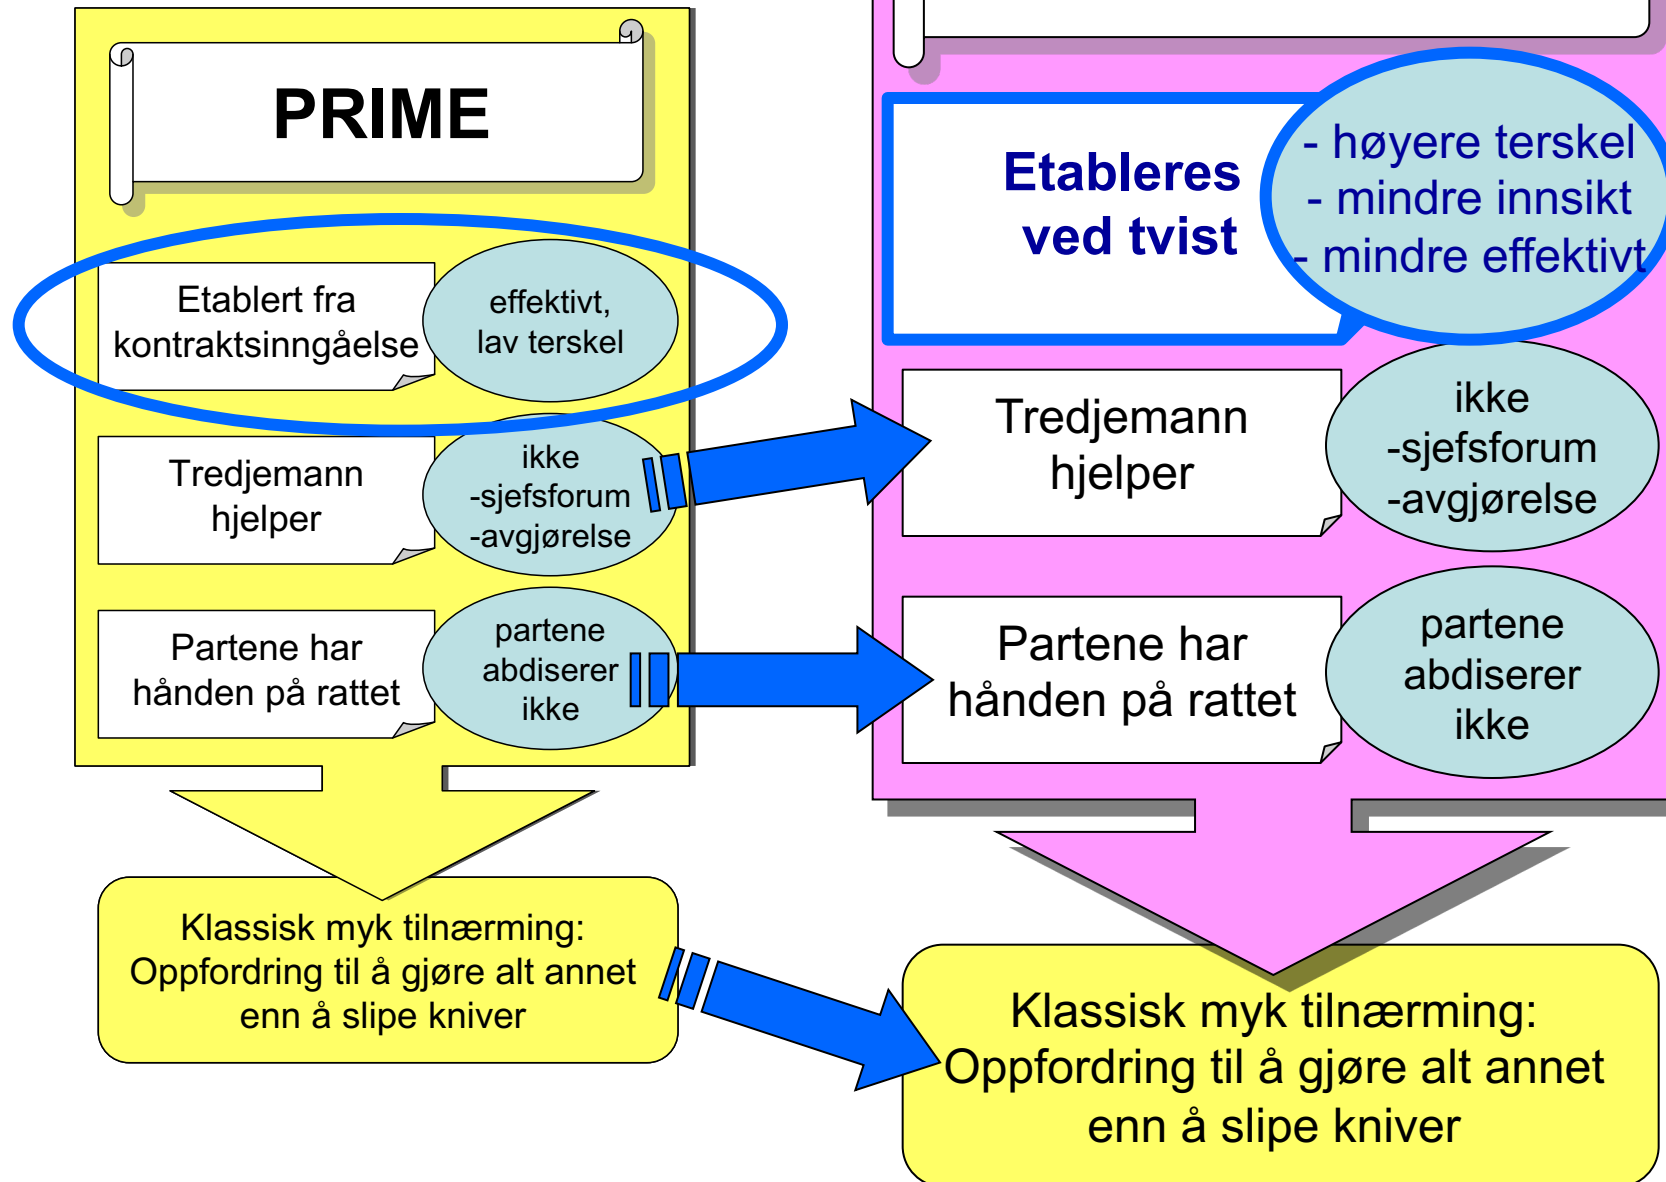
PRIME

Etablert fra kontraktsinngåelse

effektivt, lav terskel

Tredjemann hjelper

ikke -sjefsforum -avgjørelse

Partene har hånden på rattet

partene abdiserer ikke

Klassisk myk tilnærming: Oppfordring til å gjøre alt annet enn å slipe kniver

Etableres ved tvist

- høyere terskel
- mindre innsikt
- mindre effektivt

Tredjemann hjelper

ikke -sjefsforum -avgjørelse

Partene har hånden på rattet

partene abdiserer ikke

Klassisk myk tilnærming: Oppfordring til å gjøre alt annet enn å slipe kniver